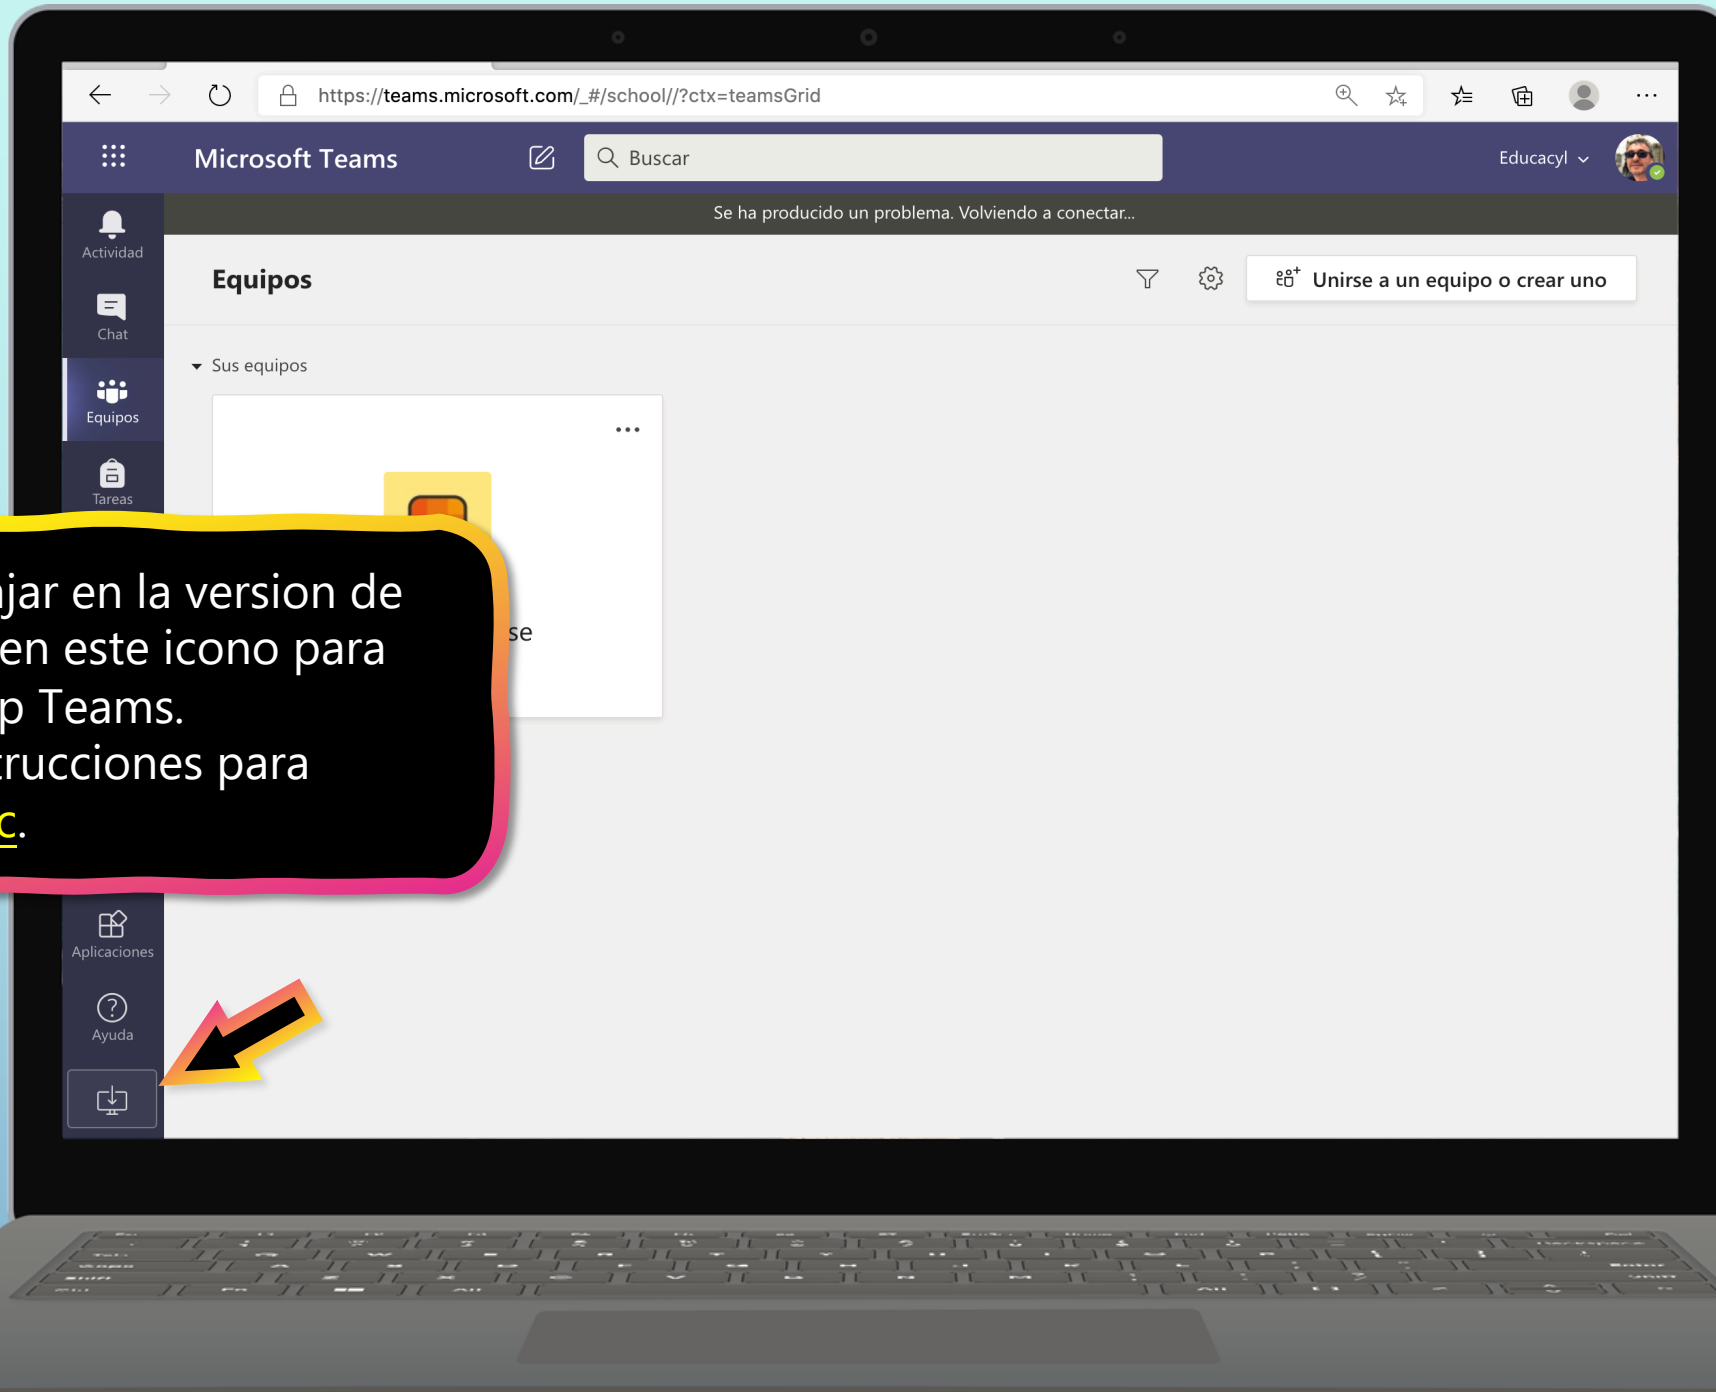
https://teams.microsoft.com/_#/school//?ctx=teamsGrid

Microsoft Teams

Buscar

Educacyl

Se ha producido un problema. Volviendo a conectar...

Actividad

Chat

Equipos

Tareas

Equipos

Unirse a un equipo o crear uno

Sus equipos

...

se

jar en la version de en este icono para p Teams. trucciones para c.

Aplicaciones

Ayuda